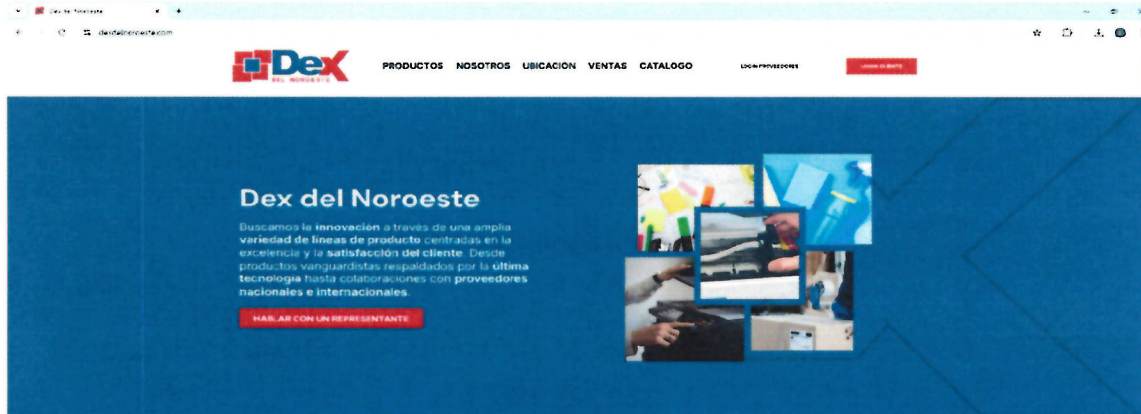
Dex del Noroeste
desdelnoroeste.com

Dex
DEL NOROESTE

PRODUCTOS NOSOTROS UBICACION VENTAS CATALOGO

LOGIN PROVEEDORES

LOGIN CLIENTE

Dex del Noroeste

Buscamos la innovación a través de una amplia variedad de lineas de producto centradas en la excelencia y la satisfacción del cliente. Desde productos vanguardistas respaldados por la última tecnología hasta colaboraciones con proveedores nacionales e internacionales.

HABLAR CON UN REPRESENTANTE